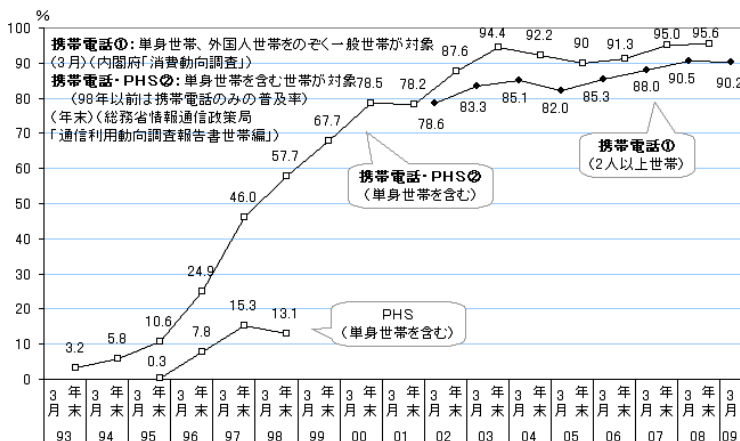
%

100
90
80
70
60
50
40
30
20
10
0

携帯電話①：単身世帯、外国人世帯をのぞく一般世帯が対象（3月）（内閣府「消費動向調査」）

携帯電話・PHS②：単身世帯を含む世帯が対象（98年以前は携帯電話のみの普及率）（年末）（総務省情報通信政策局「通信利用動向調査報告書世帯編」）

3.2
5.8
10.6
0.3
24.9
7.8
46.0
15.3
57.7
13.1
67.7
78.5
78.2
87.6
94.4
92.2
90
91.3
95.0
95.6
78.6
83.3
85.1
82.0
85.3
88.0
90.5
90.2

携帯電話・PHS②
（単身世帯を含む）

携帯電話①
（2人以上世帯）

PHS
（単身世帯を含む）

| 3月 | 年末 | 3月 | 年末 | 3月 | 年末 | 3月 | 年末 | 3月 | 年末 | 3月 | 年末 | 3月 | 年末 | 3月 | 年末 | 3月 | 年末 | 3月 | 年末 | 3月 | 年末 | 3月 | 年末 | 3月 | 年末 | 3月 | 年末 | 3月 | 年末 | 3月 | 年末 | 3月 |
|---|---|---|---|---|---|---|---|---|---|---|---|---|---|---|---|---|---|---|---|---|---|---|---|---|---|---|---|---|---|---|---|---|
| 93 | | 94 | | 95 | | 96 | | 97 | | 98 | | 99 | | 00 | | 01 | | 02 | | 03 | | 04 | | 05 | | 06 | | 07 | | 08 | | 09 |